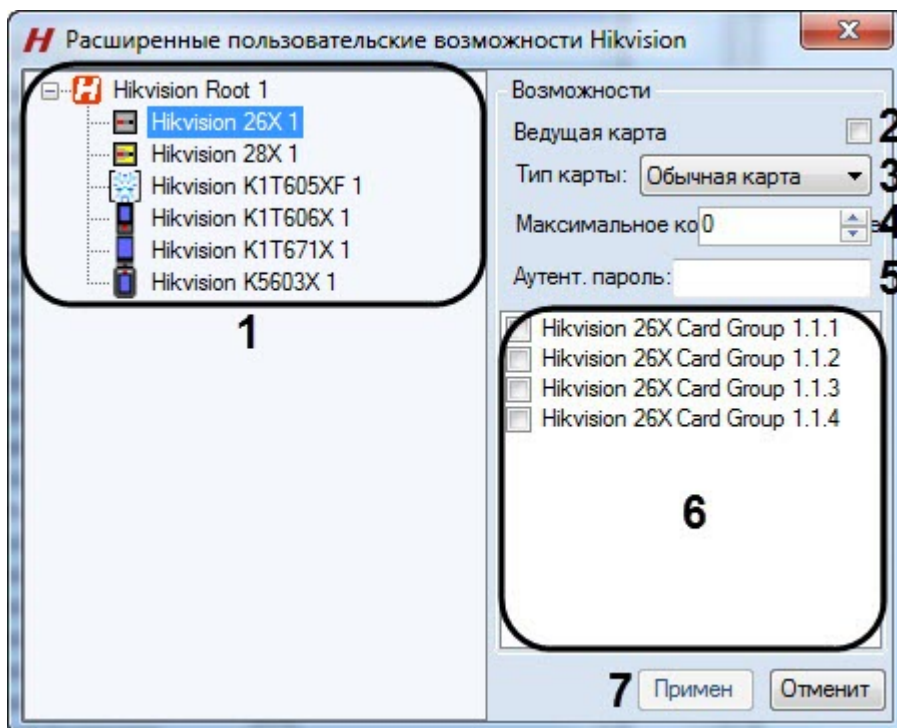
H Расширенные пользовательские возможности Hikvision

Hikvision Root 1
Hikvision 26X 1
Hikvision 28X 1
Hikvision K1T605XF 1
Hikvision K1T606X 1
Hikvision K1T671X 1
Hikvision K5603X 1

1

Возможности
Ведущая карта
2
Тип карты: Обычная карта
3
Максимальное ко 0
4
Аутент. пароль:
5

Hikvision 26X Card Group 1.1.1
Hikvision 26X Card Group 1.1.2
Hikvision 26X Card Group 1.1.3
Hikvision 26X Card Group 1.1.4

6

7 Примен Отменит